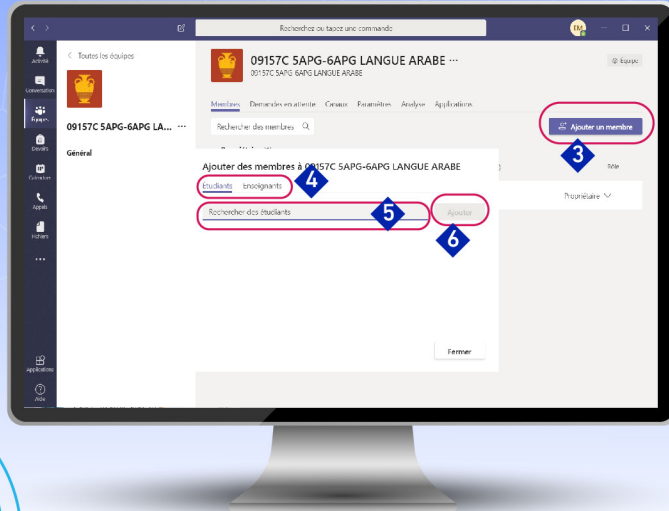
Recherchez ou tapez une commande

Activité
Conversation
Équipes
Devoirs
Calendrier
Appels
Fichiers
...
Applications
Aide

< Toutes les équipes

09157C 5APG-6APG LA... ···

Général

09157C 5APG-6APG LANGUE ARABE ···
09157C 5APG 6APG LANGUE ARABE

Équipe

Membres Demandes en attente Canaux Paramètres Analyse Applications

Rechercher des membres

Ajouter un membre

3

Rôle

Propriétaire

Ajouter des membres à 09157C 5APG-6APG LANGUE ARABE

Étudiants Enseignants

4

Rechercher des étudiants

5

Ajouter

6

Fermer